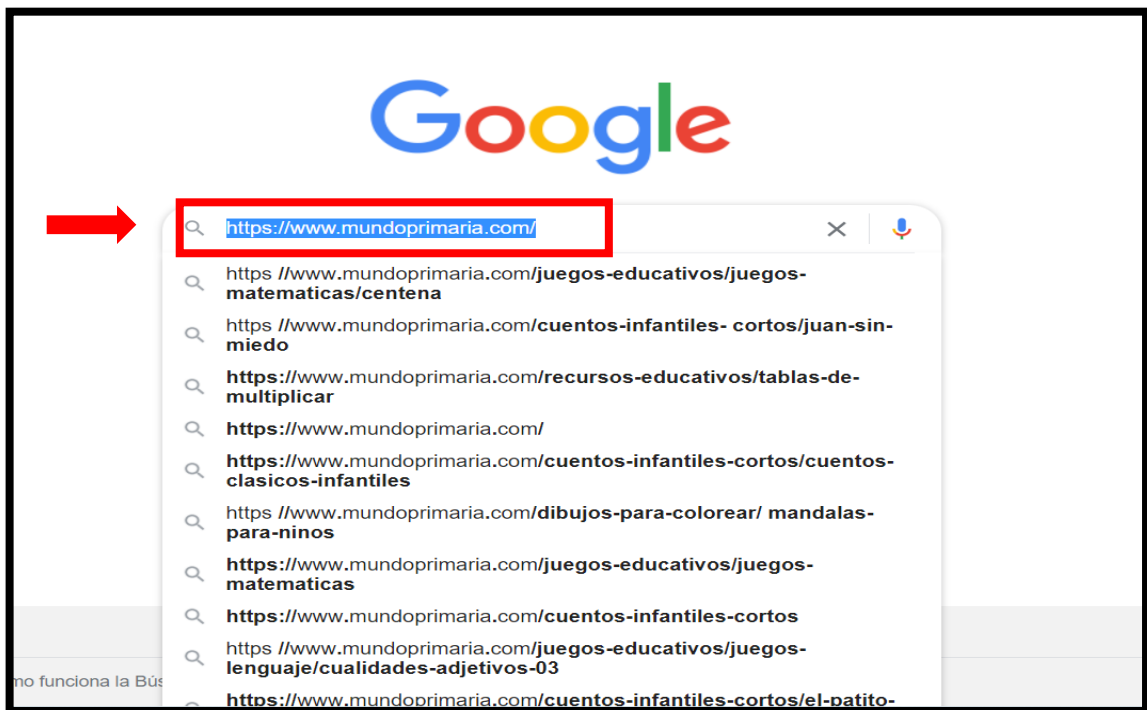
Google

https://www.mundoprimaria.com/

https //www.mundoprimaria.com/juegos-educativos/juegos-matematicas/centena

https //www.mundoprimaria.com/cuentos-infantiles- cortos/juan-sin-miedo

https://www.mundoprimaria.com/recursos-educativos/tablas-de-multiplicar

https://www.mundoprimaria.com/

https://www.mundoprimaria.com/cuentos-infantiles-cortos/cuentos-clasicos-infantiles

https //www.mundoprimaria.com/dibujos-para-colorear/ mandalas-para-ninos

https://www.mundoprimaria.com/juegos-educativos/juegos-matematicas

https://www.mundoprimaria.com/cuentos-infantiles-cortos

https //www.mundoprimaria.com/juegos-educativos/juegos-lenguaje/cualidades-adjetivos-03

https://www.mundoprimaria.com/cuentos-infantiles-cortos/el-patito-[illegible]

mo funciona la Bús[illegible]